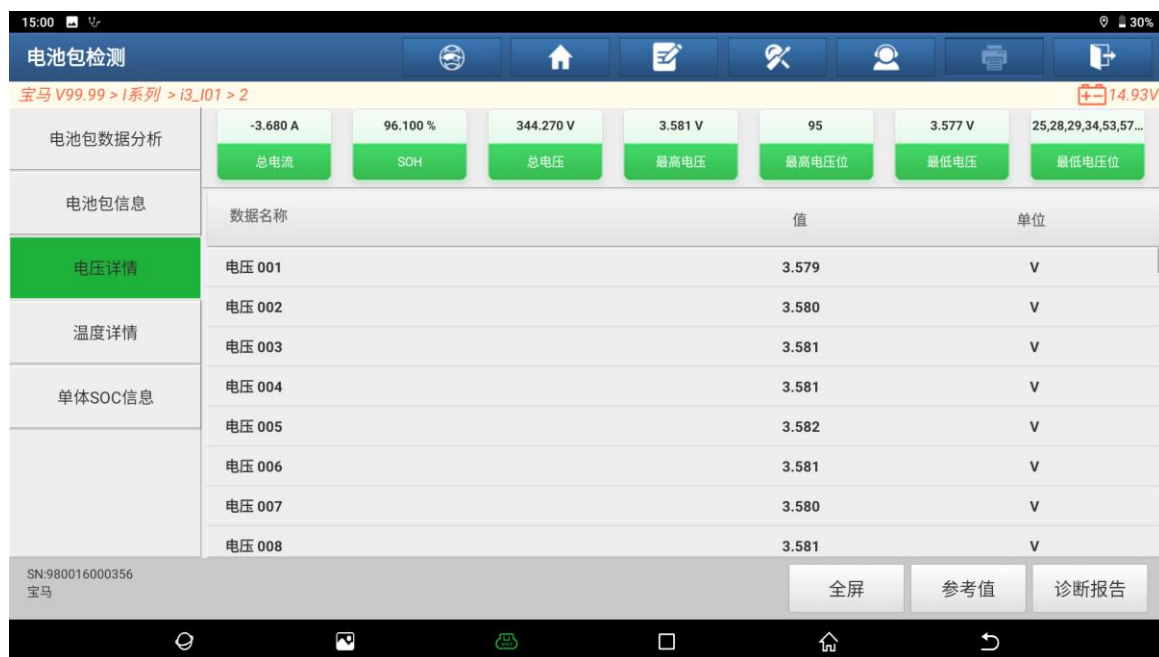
15:00 30%

电池包检测

宝马 V99.99 > I系列 > i3_I01 > 2

14.93V

-3.680 A
总电流

96.100 %
SOH

344.270 V
总电压

3.581 V
最高电压

95
最高电压位

3.577 V
最低电压

25,28,29,34,53,57...
最低电压位

电池包数据分析

电池包信息

电压详情

温度详情

单体SOC信息

| 数据名称 | 值 | 单位 |
|---|---|---|
| 电压 001 | 3.579 | V |
| 电压 002 | 3.580 | V |
| 电压 003 | 3.581 | V |
| 电压 004 | 3.581 | V |
| 电压 005 | 3.582 | V |
| 电压 006 | 3.581 | V |
| 电压 007 | 3.580 | V |
| 电压 008 | 3.581 | V |

SN:980016000356
宝马

全屏

参考值

诊断报告